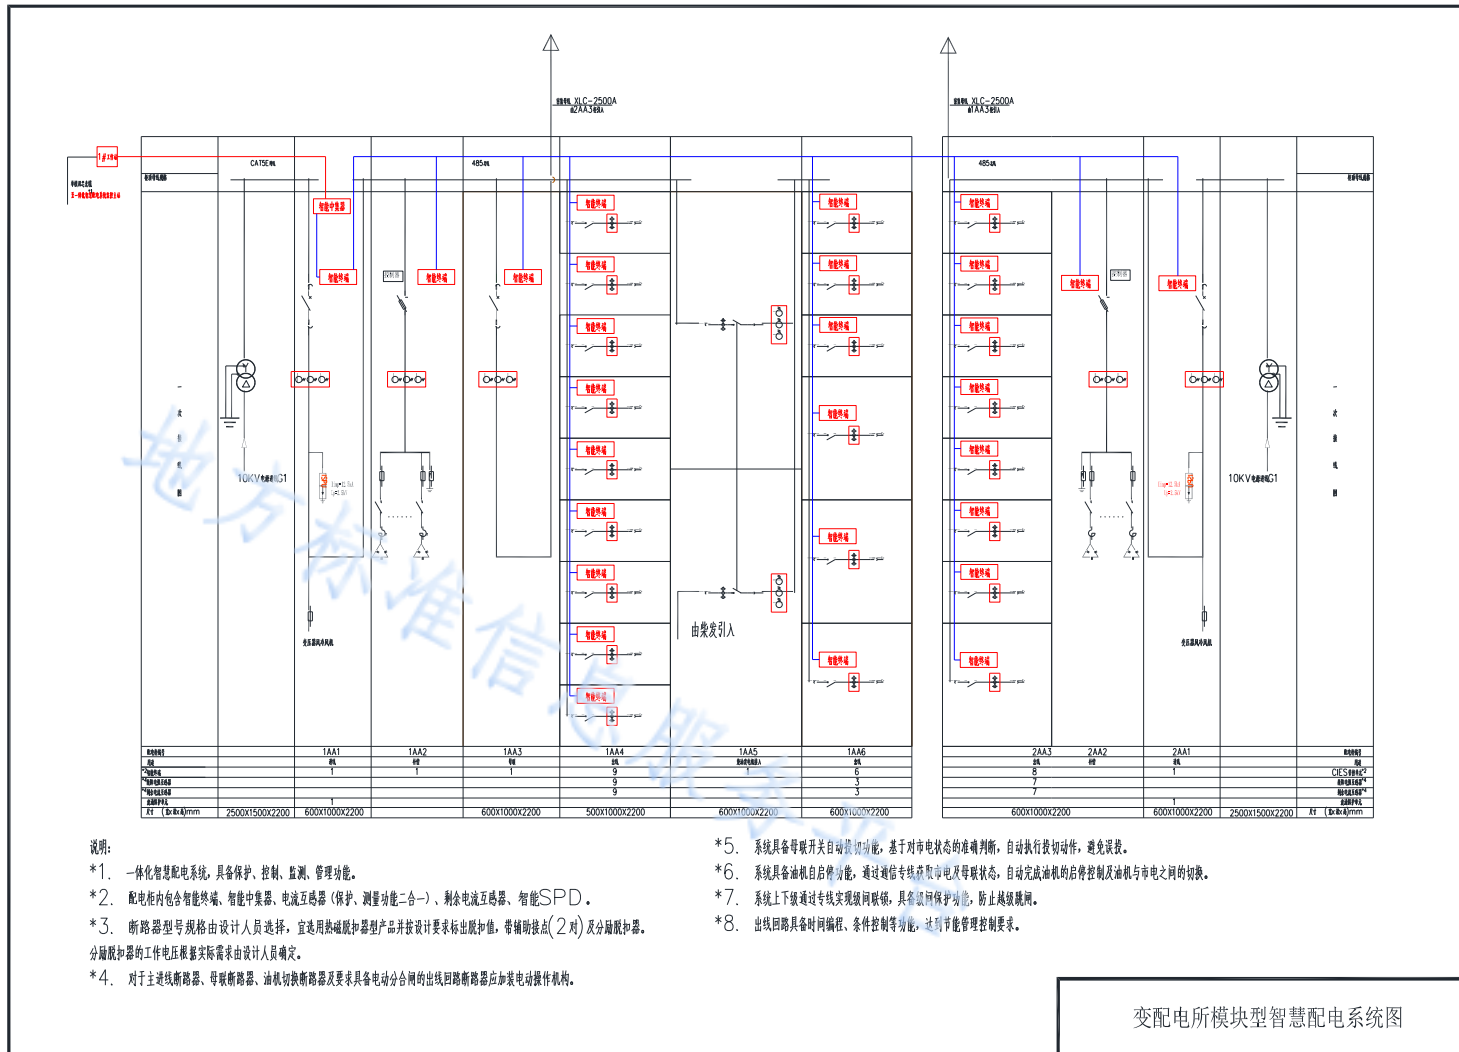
XLC-2500A
2AA3
XLC-2500A
1AA3
1#
CAT5E
485
485
智能中集器
智能终端
智能终端
智能终端
智能终端
智能终端
智能终端
智能终端
智能终端
智能终端
智能终端
智能终端
智能终端
智能终端
智能终端
智能终端
智能终端
智能终端
智能终端
智能终端
智能终端
智能终端
智能终端
智能终端
智能终端
智能终端
智能终端
智能终端
10KV G1
10KV G1
由柴发引入
变压器风冷风机
变压器风冷风机
1AA1
1AA2
1AA3
1AA4
1AA5
1AA6
2AA3
2AA2
2AA1
1
1
1
9
1
6
8
7
1
9
3
7
9
3
7
1
1
2500X1500X2200
600X1000X2200
600X1000X2200
500X1000X2200
600X1000X2200
600X1000X2200
600X1000X2200
600X1000X2200
2500X1500X2200
CIES
说明:
*1. 一体化智慧配电系统，具备保护、控制、监测、管理功能。
*2. 配电柜内包含智能终端、智能中集器、电流互感器（保护、测量功能二合一）、剩余电流互感器、智能SPD。
*3. 断路器型号规格由设计人员选择，宜选用热磁脱扣器型产品并按设计要求标出脱扣值，带辅助接点(2对)及分励脱扣器。分励脱扣器的工作电压根据实际需求由设计人员确定。
*4. 对于主进线断路器、母联断路器、油机切换断路器及要求具备电动分合闸的出线回路断路器应加装电动操作机构。
*5. 系统具备母联开关自动投切功能，基于对市电状态的准确判断，自动执行投切动作，避免误投。
*6. 系统具备油机自启停功能，通过通信专线获取市电及母联状态，自动完成油机的启停控制及油机与市电之间的切换。
*7. 系统上下级通过专线实现级间联锁，具备级间保护功能，防止越级跳闸。
*8. 出线回路具备时间编程、条件控制等功能，达到节能管理控制要求。
变配电所模块型智慧配电系统图
地方标准信息服务平台